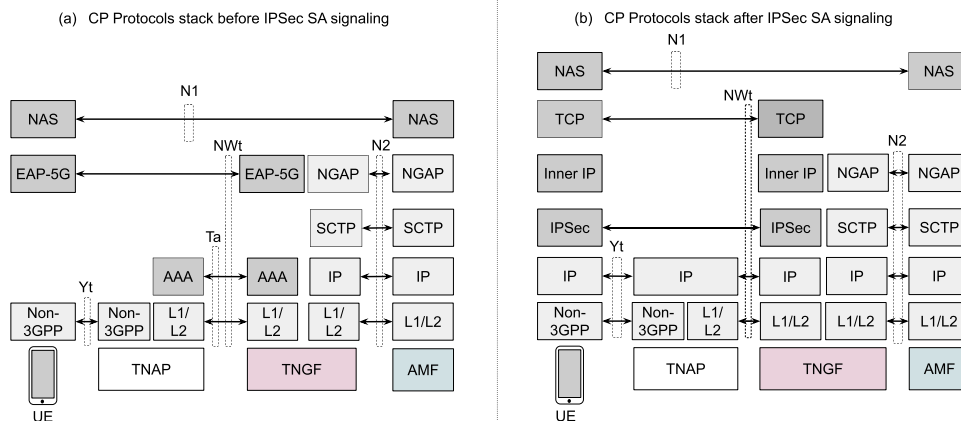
(a) CP Protocols stack before IPSec SA signaling

N1

NAS

NAS

NWt

N2

EAP-5G

EAP-5G

NGAP

NGAP

SCTP

SCTP

Ta

AAA

AAA

IP

IP

Yt

Non-3GPP

Non-3GPP

L1/L2

L1/L2

L1/L2

L1/L2

TNAP

TNGF

AMF

UE

(b) CP Protocols stack after IPSec SA signaling

N1

NAS

NAS

NWt

TCP

TCP

N2

Inner IP

Inner IP

NGAP

NGAP

IPSec

IPSec

SCTP

SCTP

Yt

IP

IP

IP

IP

IP

Non-3GPP

Non-3GPP

L1/L2

L1/L2

L1/L2

L1/L2

TNAP

TNGF

AMF

UE